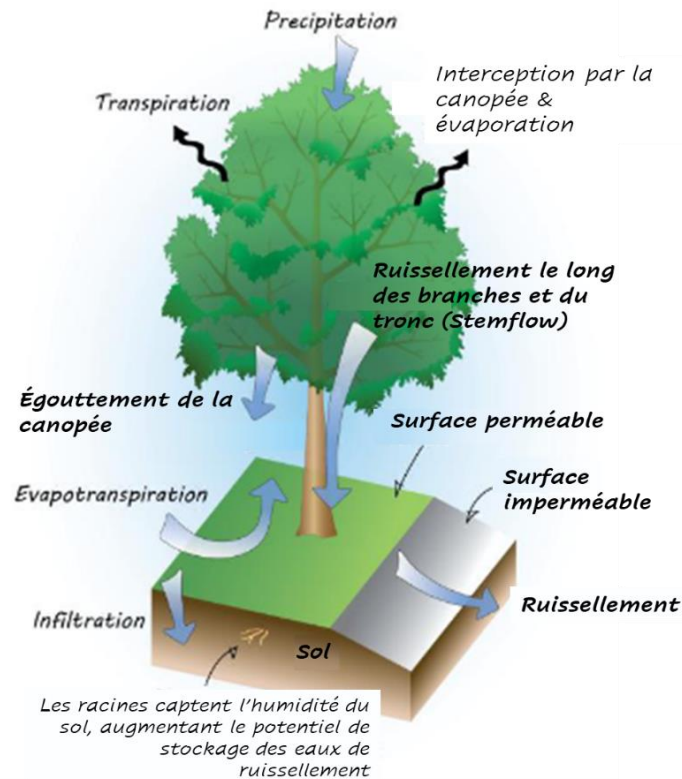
Precipitation

Transpiration

Interception par la canopée & évaporation

Ruissellement le long des branches et du tronc (Stemflow)

Égouttement de la canopée

Surface perméable

Surface imperméable

Evapotranspiration

Infiltration

Ruissellement

Sol

Les racines captent l'humidité du sol, augmentant le potentiel de stockage des eaux de ruissellement